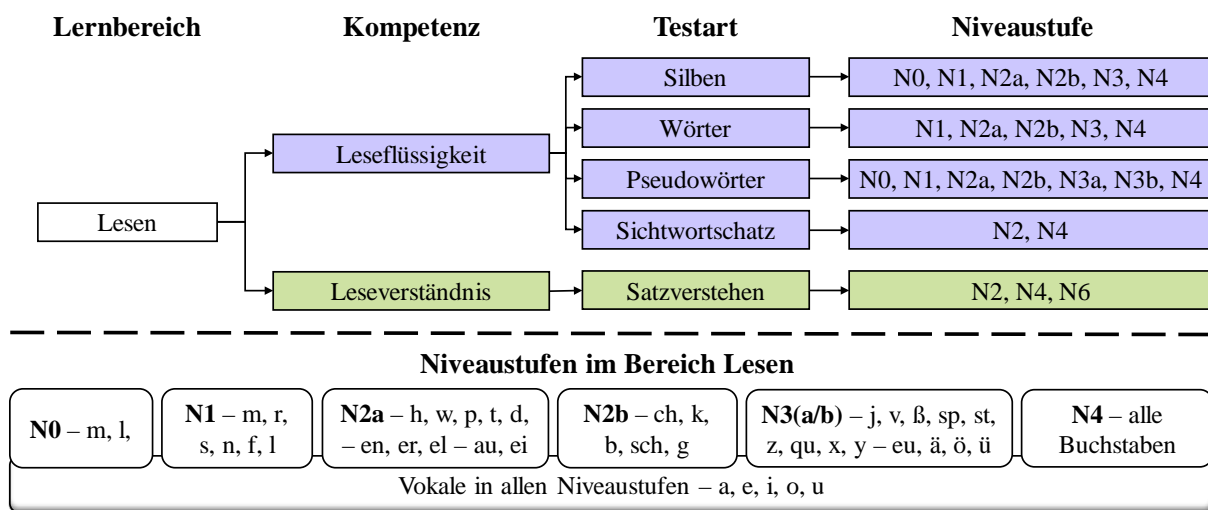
Lernbereich

Kompetenz

Testart

Niveaustufe

Lesen

Leseflüssigkeit

Silben

N0, N1, N2a, N2b, N3, N4

Wörter

N1, N2a, N2b, N3, N4

Pseudowörter

N0, N1, N2a, N2b, N3a, N3b, N4

Sichtwortschatz

N2, N4

Leseverständnis

Satzverstehen

N2, N4, N6

**Niveaustufen im Bereich Lesen**

**N0** – m, l,

**N1** – m, r, s, n, f, l

**N2a** – h, w, p, t, d, – en, er, el – au, ei

**N2b** – ch, k, b, sch, g

**N3(a/b)** – j, v, ß, sp, st, z, qu, x, y – eu, ä, ö, ü

**N4** – alle Buchstaben

Vokale in allen Niveaustufen – a, e, i, o, u